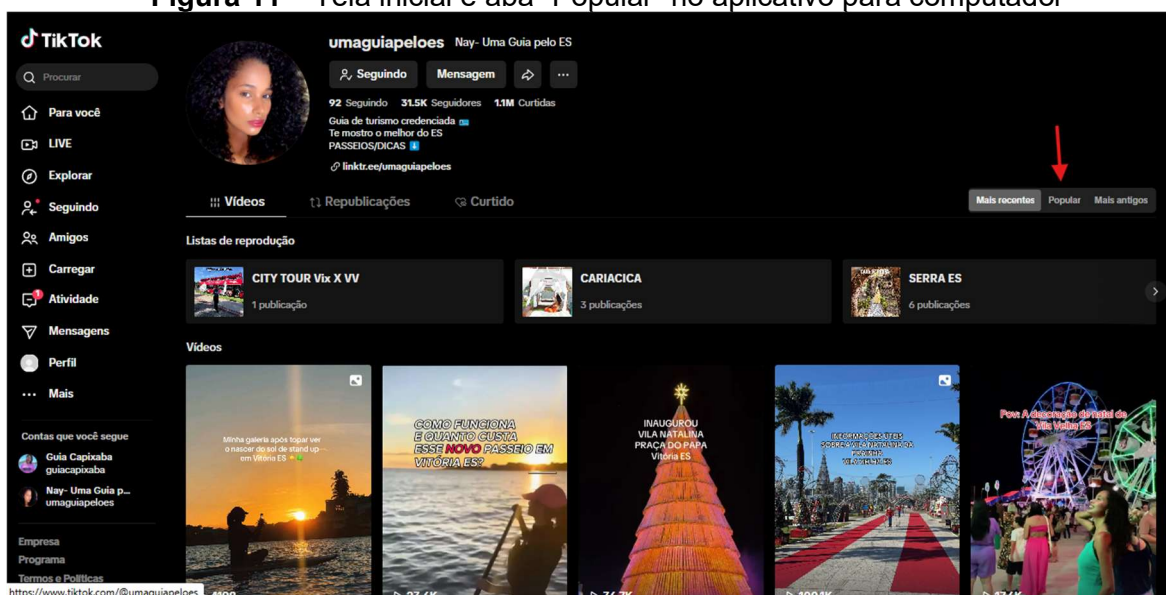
Figura 11 – Tela inicial e aba "Popular" no aplicativo para computador

TikTok

Procurar

Para você

LIVE

Explorar

Seguindo

Amigos

Carregar

Atividade

Mensagens

Perfil

Mais

Contas que você segue

Guia Capixaba
guiacapixaba

Nay- Uma Guia p...
umaguiapeloes

Empresa
Programa
Termos e Políticas

https://www.tiktok.com/@umaguiapeloes

umaguiapeloes Nay- Uma Guia pelo ES

Seguindo Mensagem

92 Seguindo 31.5K Seguidores 1.1M Curtidas

Guia de turismo credenciada
Te mostro o melhor do ES
PASSEIOS/DICAS

linktr.ee/umaguiapeloes

Vídeos Republicações Curtido

Mais recentes Popular Mais antigos

Listas de reprodução

CITY TOUR Vix X VV
1 publicação

CARIACICA
3 publicações

SERRA ES
6 publicações

Vídeos

Minha galeria após topar ver o nascer do sol de stand up em Vitória ES

COMO FUNCIONA E QUANTO CUSTA ESSE NOVO PASSEIO EM VITÓRIA ES?

INAUGUROU VILA NATALINA PRAÇA DO PAPA Vitória ES

INFORMAÇÕES ÚTEIS SOBRE A VILA NATALINA DA PRAÇA DO PAPA

Pov: A decoração de natal de Vila Velha ES

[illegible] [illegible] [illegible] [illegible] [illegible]